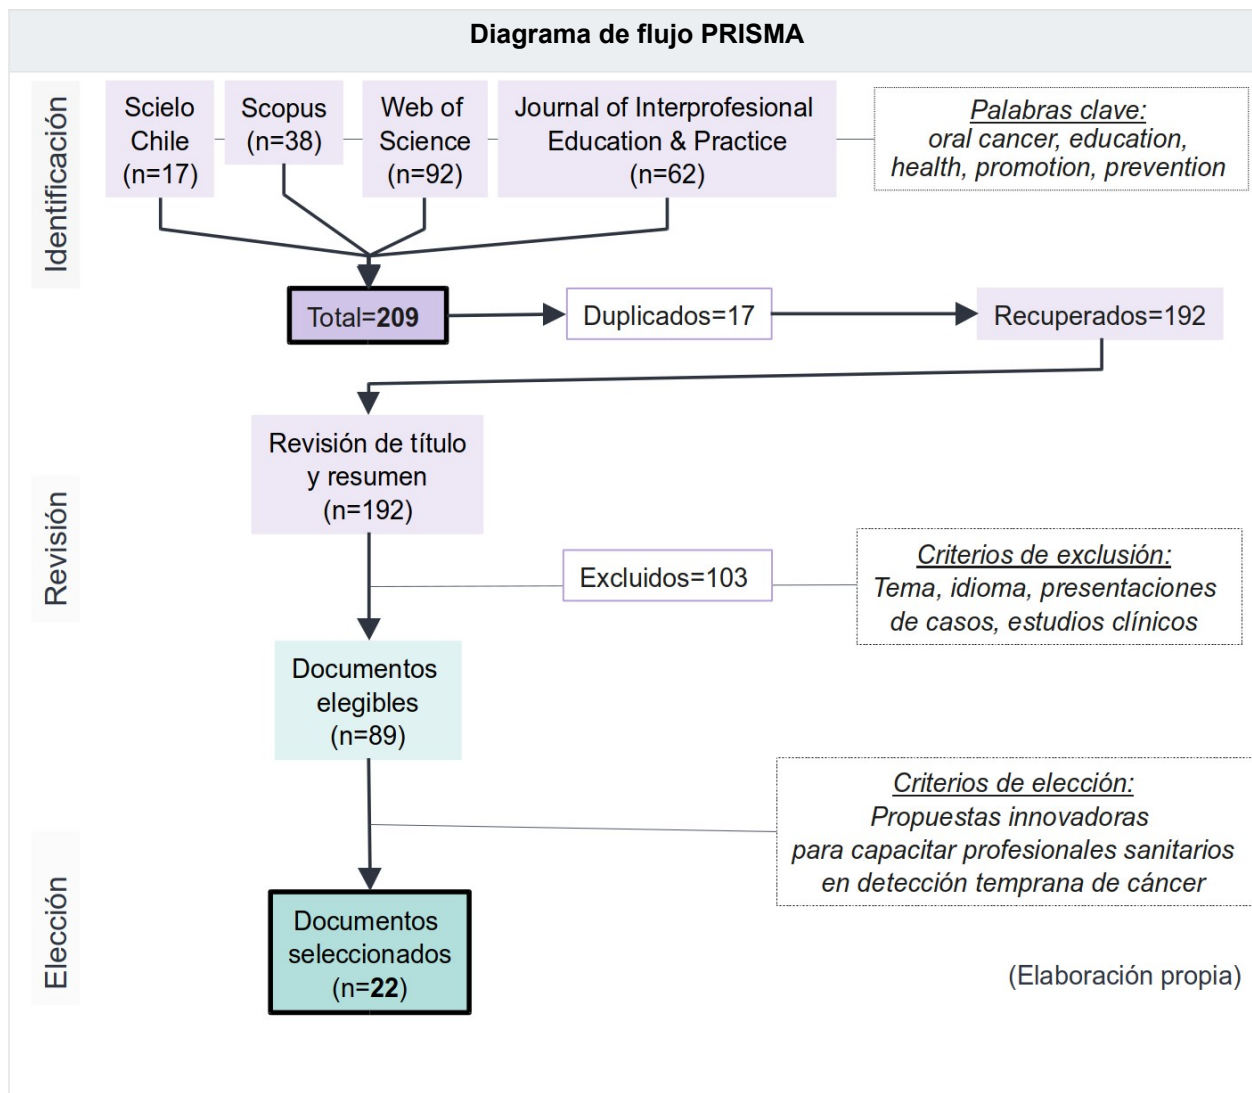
Diagrama de flujo PRISMA

Identificación

Scielo Chile (n=17)

Scopus (n=38)

Web of Science (n=92)

Journal of Interprofesional Education & Practice (n=62)

Palabras clave:
oral cancer, education, health, promotion, prevention

Total=**209**

Duplicados=17

Recuperados=192

Revisión

Revisión de título y resumen (n=192)

Excluidos=103

Criterios de exclusión:
Tema, idioma, presentaciones de casos, estudios clínicos

Documentos elegibles (n=89)

Criterios de elección:
Propuestas innovadoras para capacitar profesionales sanitarios en detección temprana de cáncer

Elección

Documentos seleccionados (n=**22**)

(Elaboración propia)